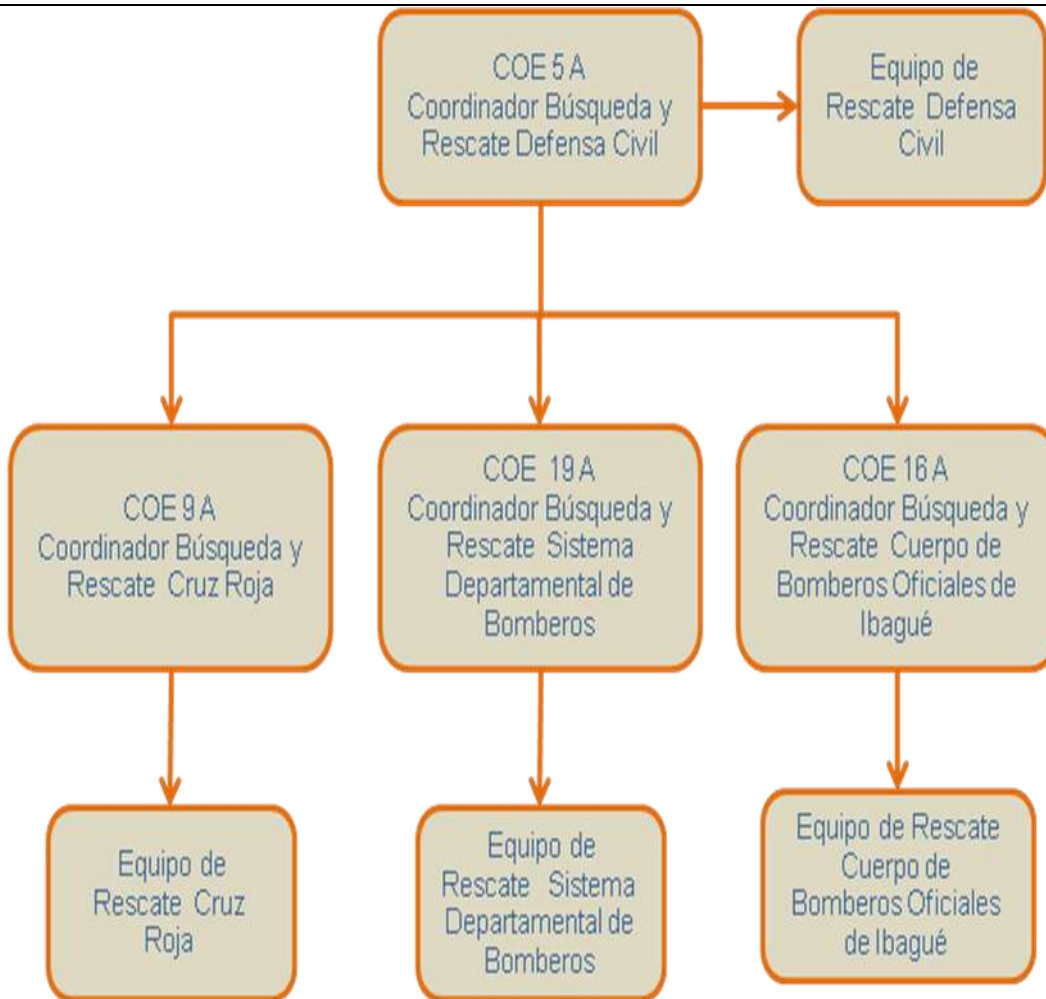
COE 5 A
Coordinador Búsqueda y Rescate Defensa Civil

Equipo de Rescate Defensa Civil

COE 9 A
Coordinador Búsqueda y Rescate Cruz Roja

COE 19 A
Coordinador Búsqueda y Rescate Sistema Departamental de Bomberos

COE 16 A
Coordinador Búsqueda y Rescate Cuerpo de Bomberos Oficiales de Ibagué

Equipo de Rescate Cruz Roja

Equipo de Rescate Sistema Departamental de Bomberos

Equipo de Rescate Cuerpo de Bomberos Oficiales de Ibagué